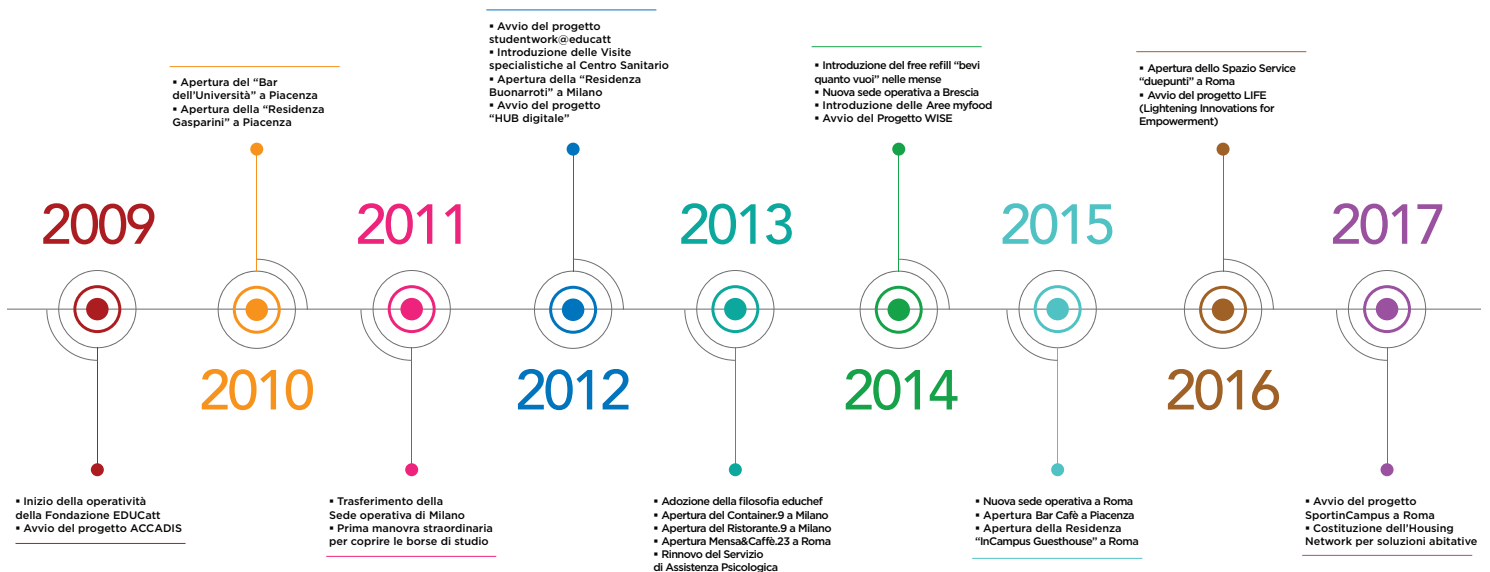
▪ Avvio del progetto studentwork@educatt
▪ Introduzione delle Visite specialistiche al Centro Sanitario
▪ Apertura della “Residenza Buonarroti” a Milano
▪ Avvio del progetto “HUB digitale”

▪ Apertura del “Bar dell’Università” a Piacenza
▪ Apertura della “Residenza Gasparini” a Piacenza

▪ Introduzione del free refill “bevi quanto vuoi” nelle mense
▪ Nuova sede operativa a Brescia
▪ Introduzione delle Aree myfood
▪ Avvio del Progetto WISE

▪ Apertura dello Spazio Service “duepunti” a Roma
▪ Avvio del progetto LIFE (Lightening Innovations for Empowerment)

2009
2011
2013
2015
2017

2010
2012
2014
2016

▪ Inizio della operatività della Fondazione EDUCatt
▪ Avvio del progetto ACCADIS

▪ Trasferimento della Sede operativa di Milano
▪ Prima manovra straordinaria per coprire le borse di studio

▪ Adozione della filosofia educhef
▪ Apertura del Container.9 a Milano
▪ Apertura del Ristorante.9 a Milano
▪ Apertura Mensa&Caffè.23 a Roma
▪ Rinnovo del Servizio di Assistenza Psicologica

▪ Nuova sede operativa a Roma
▪ Apertura Bar Cafè a Piacenza
▪ Apertura della Residenza “InCampus Guesthouse” a Roma

▪ Avvio del progetto SportinCampus a Roma
▪ Costituzione dell’Housing Network per soluzioni abitative